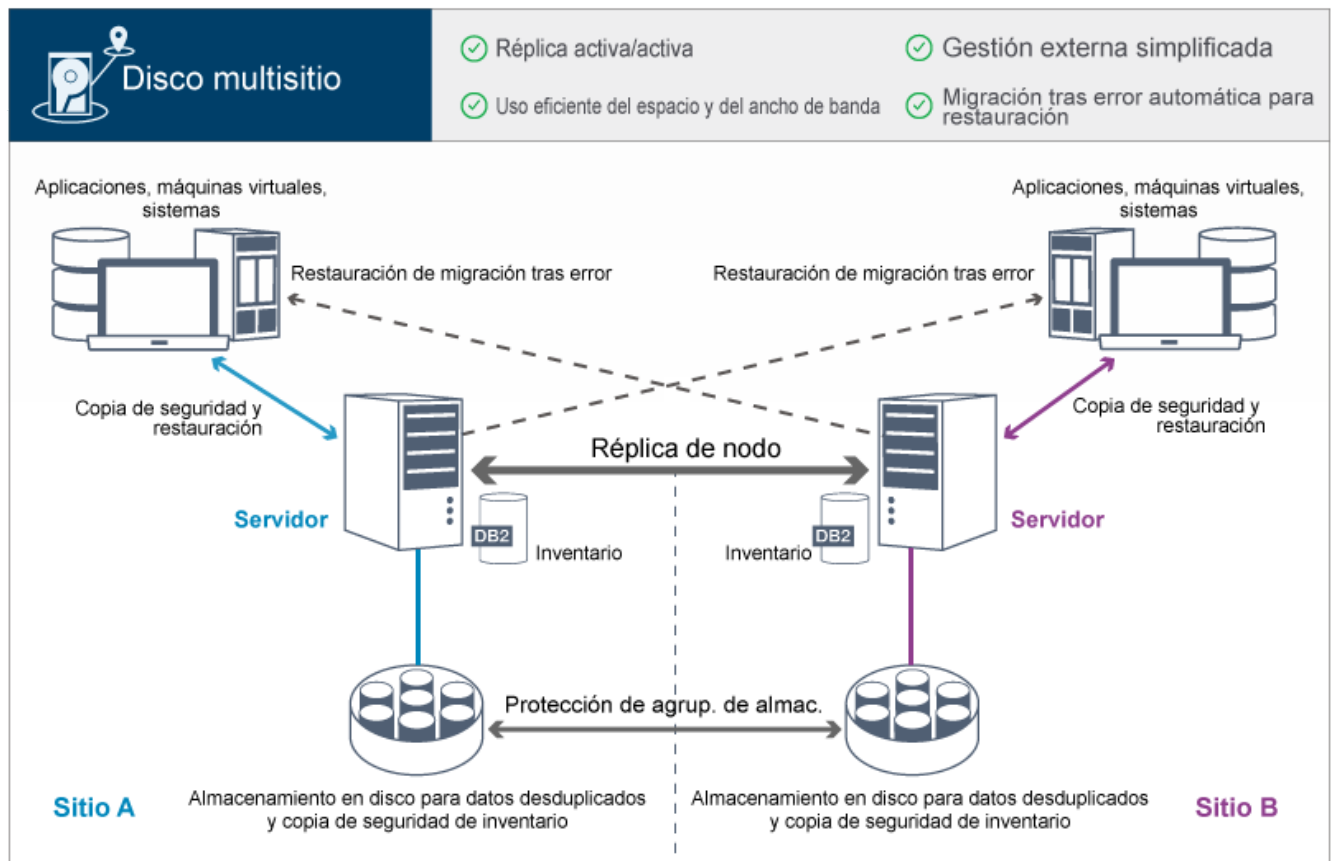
Disco multisitio

Réplica activa/activa

Gestión externa simplificada

Uso eficiente del espacio y del ancho de banda

Migración tras error automática para restauración

Aplicaciones, máquinas virtuales, sistemas

Restauración de migración tras error

Restauración de migración tras error

Aplicaciones, máquinas virtuales, sistemas

Copia de seguridad y restauración

Réplica de nodo

Copia de seguridad y restauración

Servidor

DB2

Inventario

Inventario

DB2

Servidor

Protección de agrup. de almac.

Sitio A

Almacenamiento en disco para datos desduplicados y copia de seguridad de inventario

Almacenamiento en disco para datos desduplicados y copia de seguridad de inventario

Sitio B